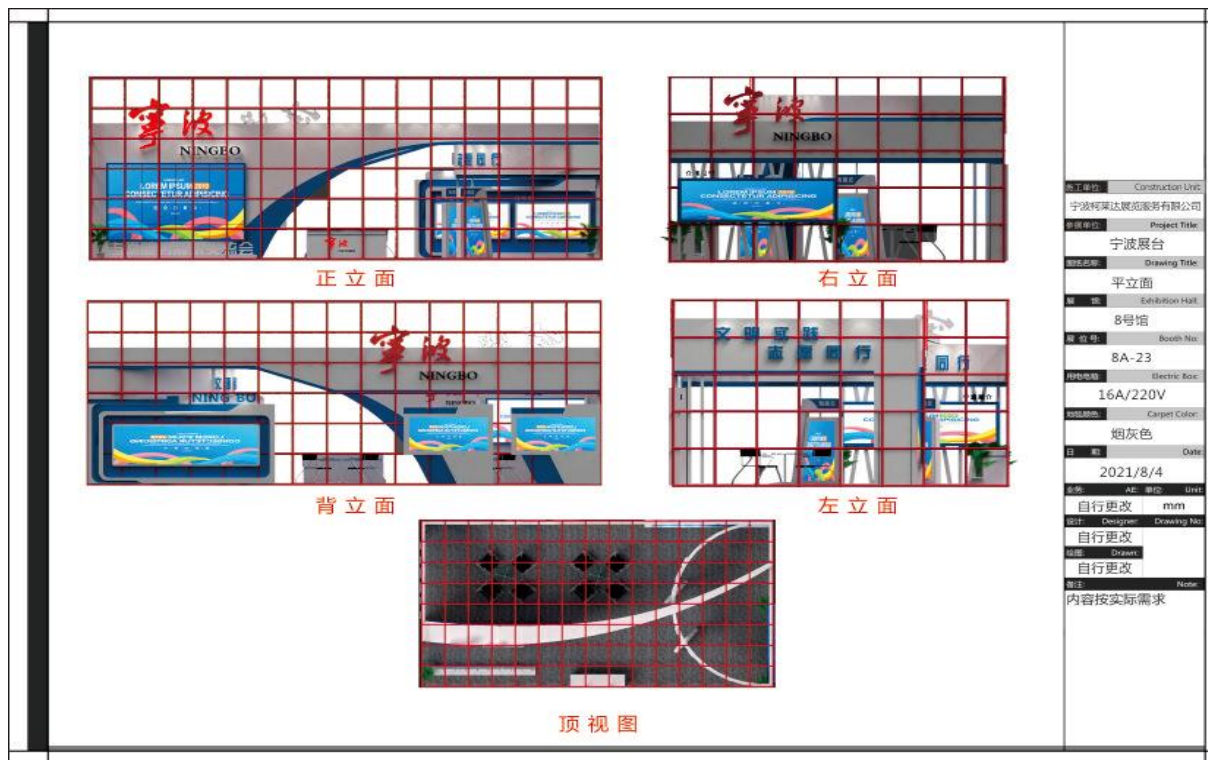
宁波
NINGBO
LOREM IPSUM 2019
CONSECTETUR ADIPISCING
正立面

宁波
NINGBO
LOREM IPSUM 2019
CONSECTETUR ADIPISCING
右立面

宁波
NINGBO
NING BO
背立面

文明实践
志愿同行
同行
左立面

顶视图

施工单位: Construction Unit:
宁波柯莱达展览服务有限公司
参展单位: Project Title:
宁波展台
图纸名称: Drawing Title:
平立面
展馆: Exhibition Hall:
8号馆
展位号: Booth No:
8A-23
用电电箱: Electric Box:
16A/220V
地毯颜色: Carpet Color:
烟灰色
日期: Date:
2021/8/4
业务: AE: 单位: Unit:
自行更改 mm
设计: Designer: Drawing No:
自行更改
绘图: Drawn:
自行更改
备注: Note:
内容按实际需求